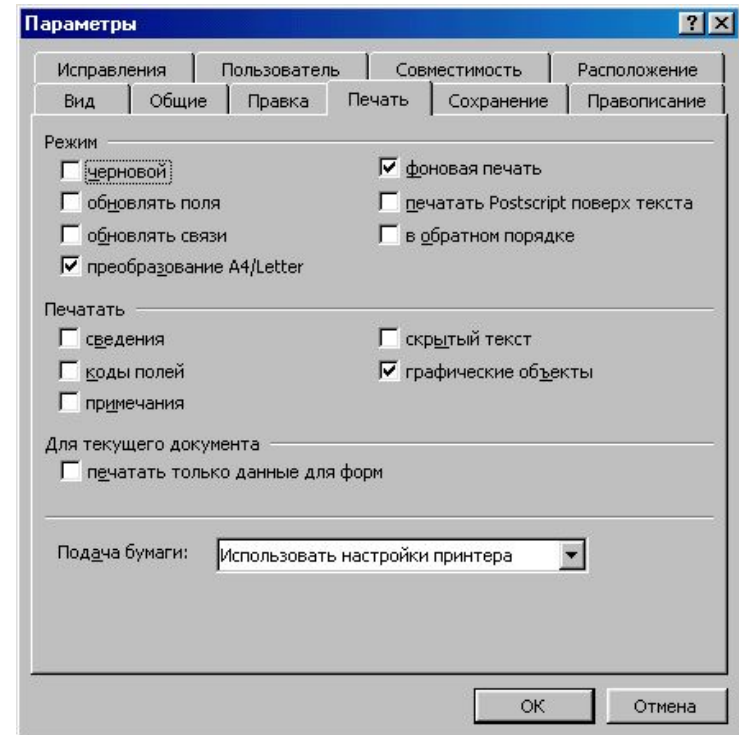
Параметры

Исправления | Пользователь | Совместимость | Расположение
Вид | Общие | Правка | Печать | Сохранение | Правописание

Режим
черновой
обновлять поля
обновлять связи
преобразование A4/Letter
фоновая печать
печатать Postscript поверх текста
в обратном порядке

Печатать
сведения
коды полей
примечания
скрытый текст
графические объекты

Для текущего документа
печатать только данные для форм

Подача бумаги: Использовать настройки принтера

OK
Отмена